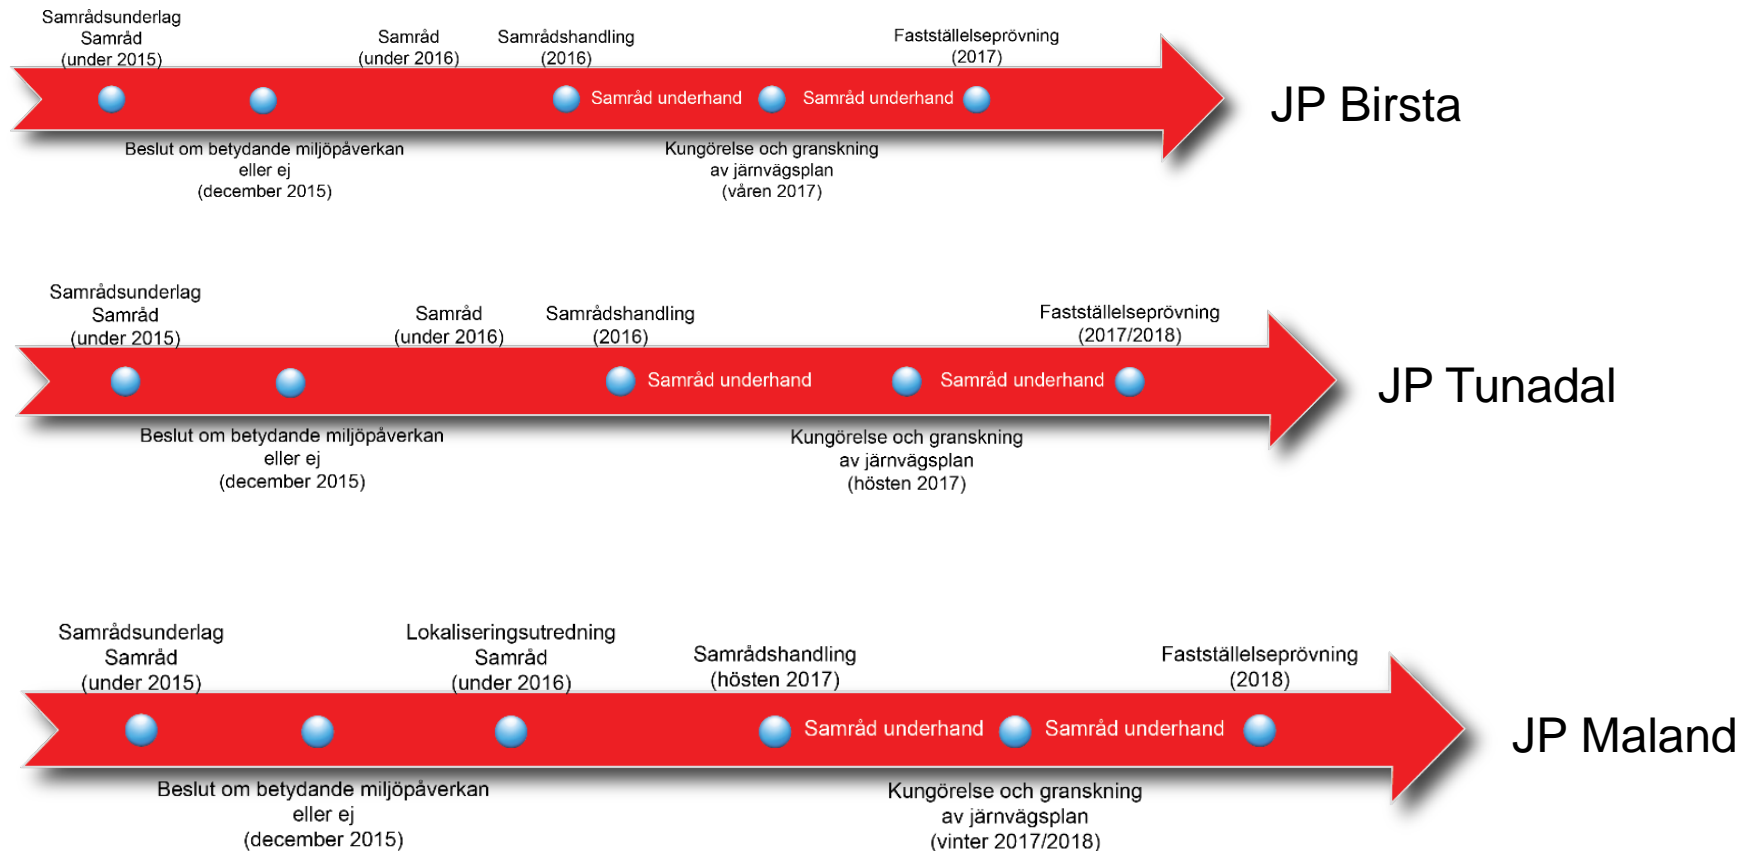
Samrådsunderlag
Samråd
(under 2015)

Samråd
(under 2016)

Samrådshandling
(2016)

Fastställelseprövning
(2017)

Samråd underhand

Samråd underhand

JP Birsta

Beslut om betydande miljöpåverkan
eller ej
(december 2015)

Kungörelse och granskning
av järnvägsplan
(våren 2017)

Samrådsunderlag
Samråd
(under 2015)

Samråd
(under 2016)

Samrådshandling
(2016)

Fastställelseprövning
(2017/2018)

Samråd underhand

Samråd underhand

JP Tunadal

Beslut om betydande miljöpåverkan
eller ej
(december 2015)

Kungörelse och granskning
av järnvägsplan
(hösten 2017)

Samrådsunderlag
Samråd
(under 2015)

Lokaliseringsutredning
Samråd
(under 2016)

Samrådshandling
(hösten 2017)

Fastställelseprövning
(2018)

Samråd underhand

Samråd underhand

JP Maland

Beslut om betydande miljöpåverkan
eller ej
(december 2015)

Kungörelse och granskning
av järnvägsplan
(vinter 2017/2018)